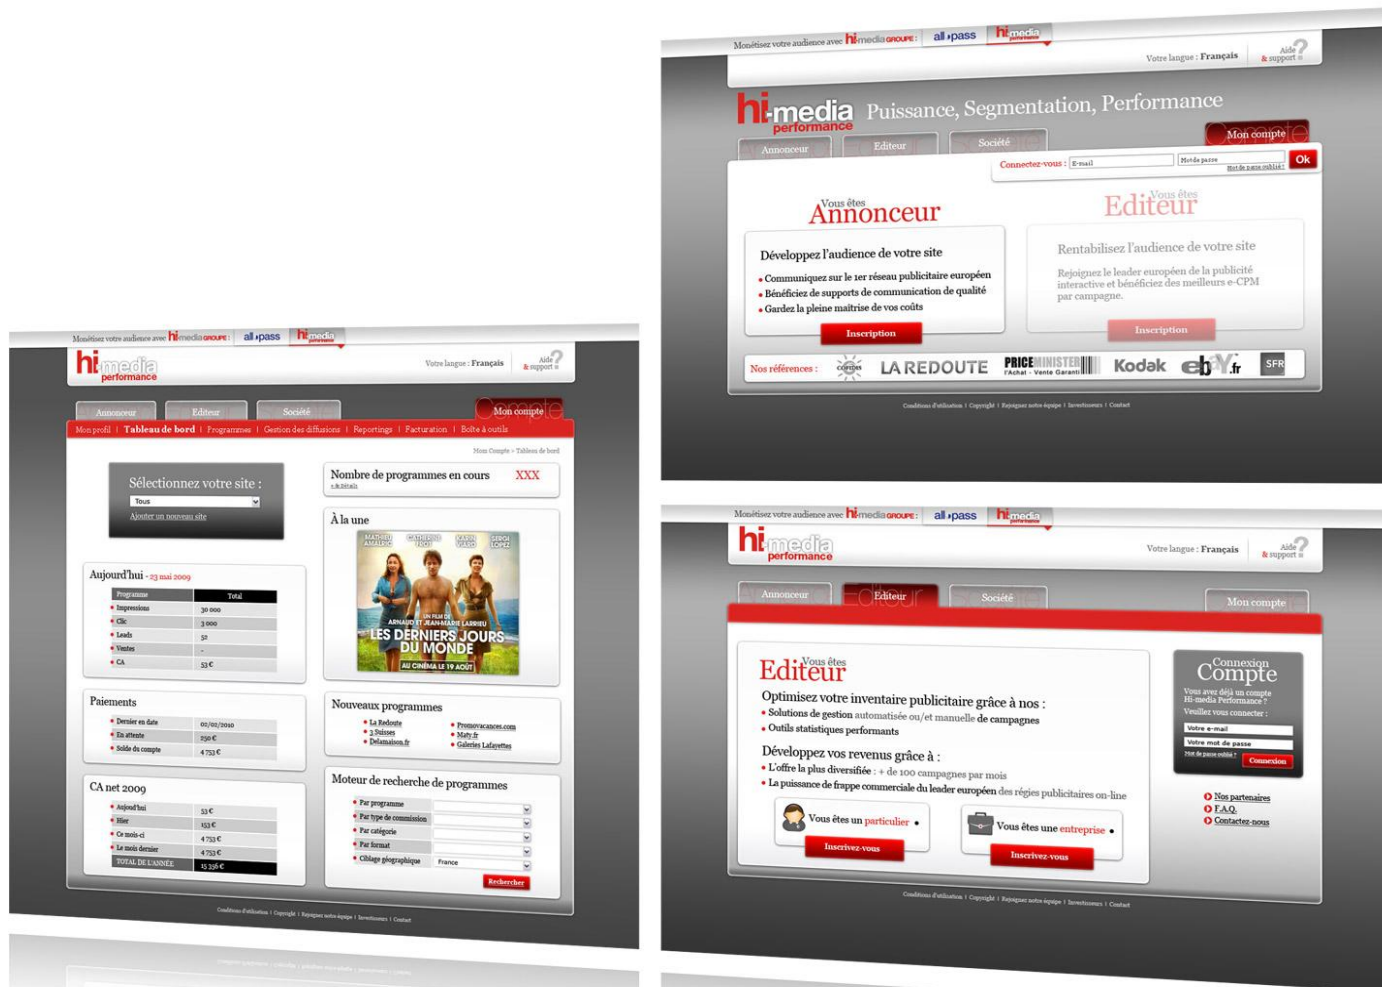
Monétisez votre audience avec hi-media GROUPE : allopass hi-media performance

hi-media performance

Votre langue : Français

Aide & support

Annonceur Editeur Société Mon compte

Mon profil | Tableau de bord | Programmes | Gestion des diffusions | Reportings | Facturation | Boîte à outils

Mon Compte > Tableau de bord

Sélectionnez votre site :

Tous

Ajouter un nouveau site

Nombre de programmes en cours XXX

> le détails

À la une

MATHIEU AMALRIC CATHERINE FROT KARIN VIARD SERGI LOPEZ

UN FILM DE ARNAUD ET JEAN-MARIE LARRIEU

LES DERNIERS JOURS DU MONDE

AU CINÉMA LE 19 AOÛT

Aujourd'hui - 23 mai 2009

| Programme | Total |
|---|---|
| Impressions | 30 000 |
| Clic | 3 000 |
| Leads | 32 |
| Ventes | - |
| CA | 53 € |

Paiements

| Dernier en date | 02/02/2010 |
|---|---|
| En attente | 250 € |
| Solde du compte | 4 753 € |

CA net 2009

| Aujourd'hui | 53 € |
|---|---|
| Hier | 153 € |
| Ce mois-ci | 4 753 € |
| Le mois dernier | 4 753 € |
| TOTAL DE L'ANNÉE | 15 356 € |

Nouveaux programmes

La Redoute
3 Suisses
Delamaison.fr
Promovacances.com
Maty.fr
Galeries Lafayettes

Moteur de recherche de programmes

Par programme
Par type de commission
Par catégorie
Par format
Ciblage géographique France

Rechercher

Conditions d'utilisation | Copyright | Rejoignez notre équipe | Investisseurs | Contact

Monétisez votre audience avec hi-media GROUPE : allopass hi-media performance

Votre langue : Français

Aide & support

hi-media performance Puissance, Segmentation, Performance

Annonceur Editeur Société Mon compte

Connectez-vous : E-mail Mot de passe Mot de passe oublié ? Ok

Vous êtes Annonceur

Développez l'audience de votre site

Communiquez sur le 1er réseau publicitaire européen
Bénéficiez de supports de communication de qualité
Gardez la pleine maîtrise de vos coûts

Inscription

Vous êtes Editeur

Rentabilisez l'audience de votre site

Rejoignez le leader européen de la publicité interactive et bénéficiez des meilleurs e-CPM par campagne.

Inscription

Nos références : COMPTOIR DES COTONNIERS LA REDOUTE PRICEMINISTER l'Achat - Vente Garanti Kodak ebay.fr SFR

Conditions d'utilisation | Copyright | Rejoignez notre équipe | Investisseurs | Contact

Monétisez votre audience avec hi-media GROUPE : allopass hi-media performance

hi-media performance

Votre langue : Français

Aide & support

Annonceur Editeur Société Mon compte

Vous êtes Editeur

Optimisez votre inventaire publicitaire grâce à nos :

Solutions de gestion automatisée ou/et manuelle de campagnes
Outils statistiques performants

Développez vos revenus grâce à :

L'offre la plus diversifiée : + de 100 campagnes par mois
La puissance de frappe commerciale du leader européen des régies publicitaires on-line

Vous êtes un particulier
Inscrivez-vous

Vous êtes une entreprise
Inscrivez-vous

Connexion Compte

Vous avez déjà un compte Hi-media Performance ?

Veuillez vous connecter :

Votre e-mail
Votre mot de passe
Mot de passe oublié ?
Connexion

Nos partenaires
F.A.Q.
Contactez-nous

Conditions d'utilisation | Copyright | Rejoignez notre équipe | Investisseurs | Contact